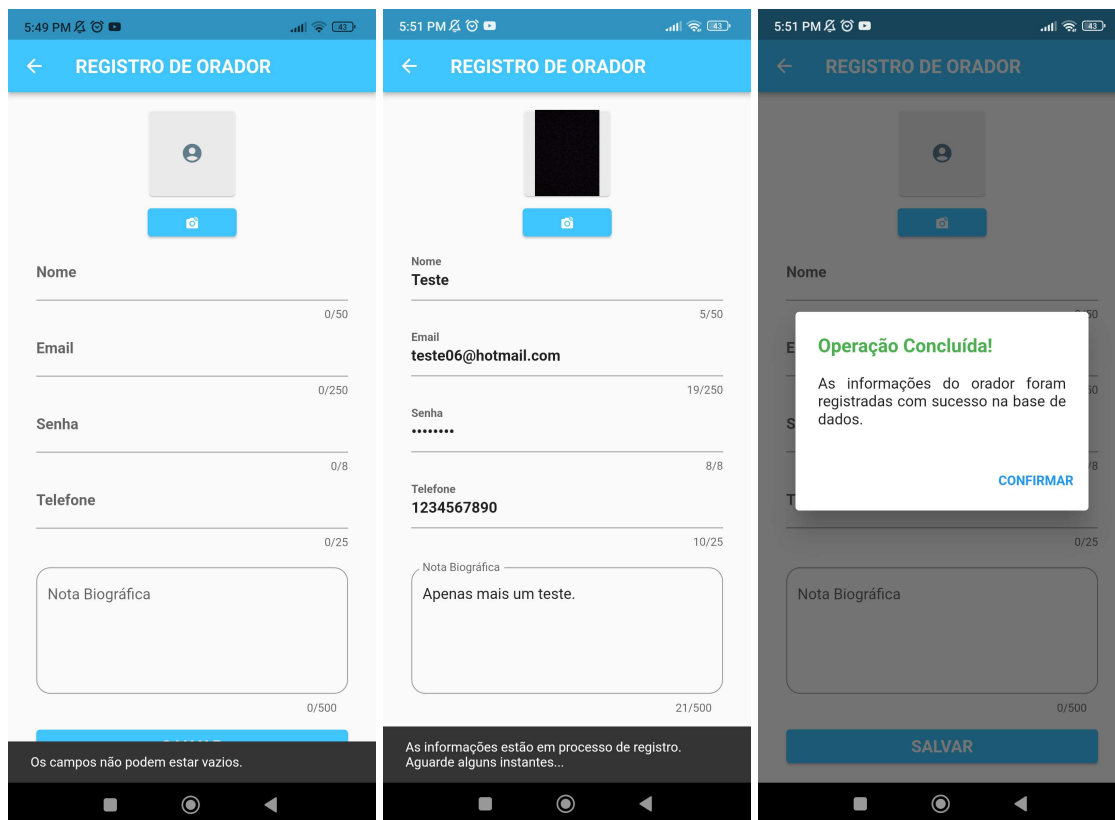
5:49 PM 43

REGISTRO DE ORADOR

Nome
0/50

Email
0/250

Senha
0/8

Telefone
0/25

Nota Biográfica
0/500

Os campos não podem estar vazios.

5:51 PM 43

REGISTRO DE ORADOR

Nome
Teste
5/50

Email
teste06@hotmail.com
19/250

Senha
••••••••
8/8

Telefone
1234567890
10/25

Nota Biográfica
Apenas mais um teste.
21/500

As informações estão em processo de registro. Aguarde alguns instantes...

5:51 PM 43

REGISTRO DE ORADOR

Nome

Operação Concluída!

As informações do orador foram registradas com sucesso na base de dados.

CONFIRMAR

0/25

Nota Biográfica
0/500

SALVAR